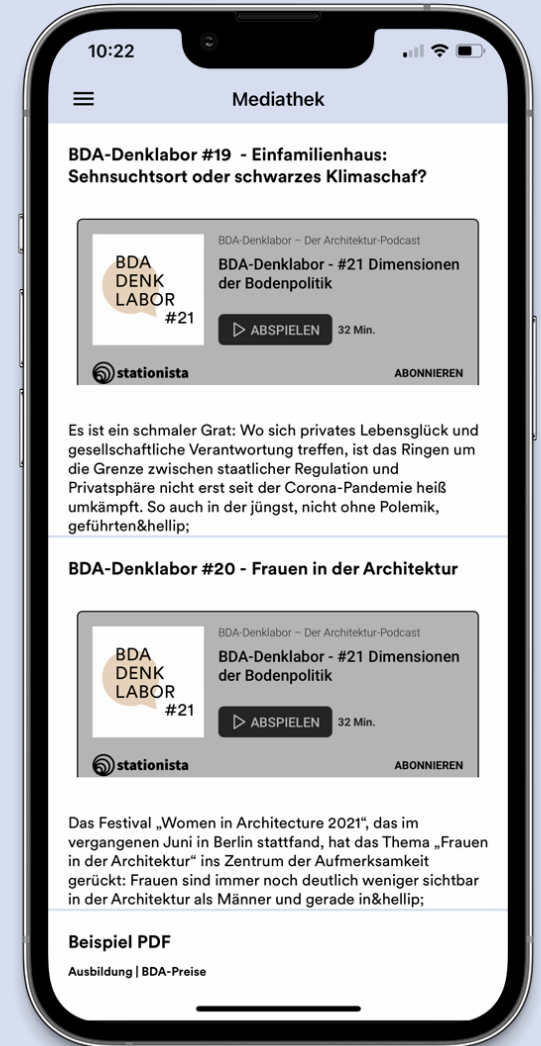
10:22

Mediathek

BDA-Denklabor #19 - Einfamilienhaus: Sehnsuchtsort oder schwarzes Klimaschaf?

BDA DENK LABOR #21

BDA-Denklabor – Der Architektur-Podcast

BDA-Denklabor - #21 Dimensionen der Bodenpolitik

ABSPIELEN 32 Min.

stationista

ABONNIEREN

Es ist ein schmaler Grat: Wo sich privates Lebensglück und gesellschaftliche Verantwortung treffen, ist das Ringen um die Grenze zwischen staatlicher Regulation und Privatsphäre nicht erst seit der Corona-Pandemie heiß umkämpft. So auch in der jüngst, nicht ohne Polemik, geführten&hellip;

BDA-Denklabor #20 - Frauen in der Architektur

BDA DENK LABOR #21

BDA-Denklabor – Der Architektur-Podcast

BDA-Denklabor - #21 Dimensionen der Bodenpolitik

ABSPIELEN 32 Min.

stationista

ABONNIEREN

Das Festival „Women in Architecture 2021“, das im vergangenen Juni in Berlin stattfand, hat das Thema „Frauen in der Architektur“ ins Zentrum der Aufmerksamkeit gerückt: Frauen sind immer noch deutlich weniger sichtbar in der Architektur als Männer und gerade in&hellip;

Beispiel PDF

Ausbildung | BDA-Preise